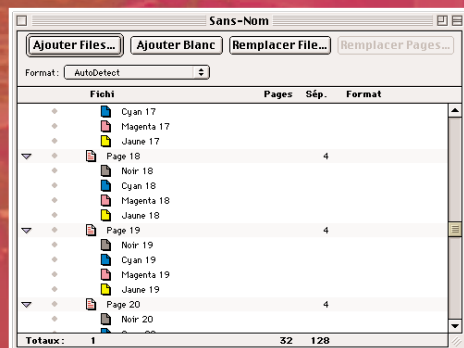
Sans-Nom

Ajouter Files... Ajouter Blanc Remplacer File... Remplacer Pages...

Format: AutoDetect

| Fichi | Pages | Sép. | Format |
|---|---|---|---|
| Cyan 17 | | | |
| Magenta 17 | | | |
| Jaune 17 | | | |
| Page 18 | | 4 | |
| Noir 18 | | | |
| Cyan 18 | | | |
| Magenta 18 | | | |
| Jaune 18 | | | |
| Page 19 | | 4 | |
| Noir 19 | | | |
| Cyan 19 | | | |
| Magenta 19 | | | |
| Jaune 19 | | | |
| Page 20 | | 4 | |
| Noir 20 | | | |
| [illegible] | | | |
| Totaux: 1 | 32 | 128 | |